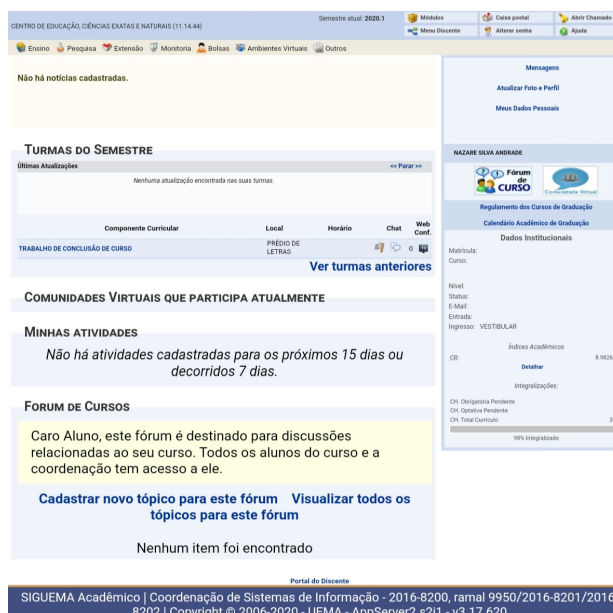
CENTRO DE EDUCAÇÃO, CIÊNCIAS EXATAS E NATURAIS (11.14.44)

Semestre atual: 2020.1

Módulos
Menu Discente
Caixa postal
Alterar senha
Abrir Chamado
Ajuda

Ensino Pesquisa Extensão Monitoria Bolsas Ambientes Virtuais Outros

Não há notícias cadastradas.

Mensagens

Atualizar Foto e Perfil

Meus Dados Pessoais

TURMAS DO SEMESTRE

Últimas Atualizações << Parar >>

Nenhuma atualização encontrada nas suas turmas.

| Componente Curricular | Local | Horário | Chat | Web Conf. |
|---|---|---|---|---|
| TRABALHO DE CONCLUSÃO DE CURSO | PRÉDIO DE LETRAS | | | 0 |

Ver turmas anteriores

NAZARE SILVA ANDRADE

Fórum de CURSO

Comunidade Virtual

Regulamento dos Cursos de Graduação

Calendário Acadêmico de Graduação

Dados Institucionais

Matrícula:
Curso:

Nível:
Status:
E-Mail:
Entrada:
Ingresso: VESTIBULAR

Índices Acadêmicos

CR: 8.9826

Detalhar

Integralizações:

CH. Obrigatória Pendente
CH. Optativa Pendente
CH. Total Currículo 3

98% Integralizado

COMUNIDADES VIRTUAIS QUE PARTICIPA ATUALMENTE

MINHAS ATIVIDADES

Não há atividades cadastradas para os próximos 15 dias ou decorridos 7 dias.

FORUM DE CURSOS

Caro Aluno, este fórum é destinado para discussões relacionadas ao seu curso. Todos os alunos do curso e a coordenação tem acesso a ele.

Cadastrar novo tópico para este fórum Visualizar todos os tópicos para este fórum

Nenhum item foi encontrado

Portal do Discente

SIGUEMA Acadêmico | Coordenação de Sistemas de Informação - 2016-8200, ramal 9950/2016-8201/2016-8202 | Copyright © 2006-2020 - UEMA - AppServer2.s2i1 - v3.17.620